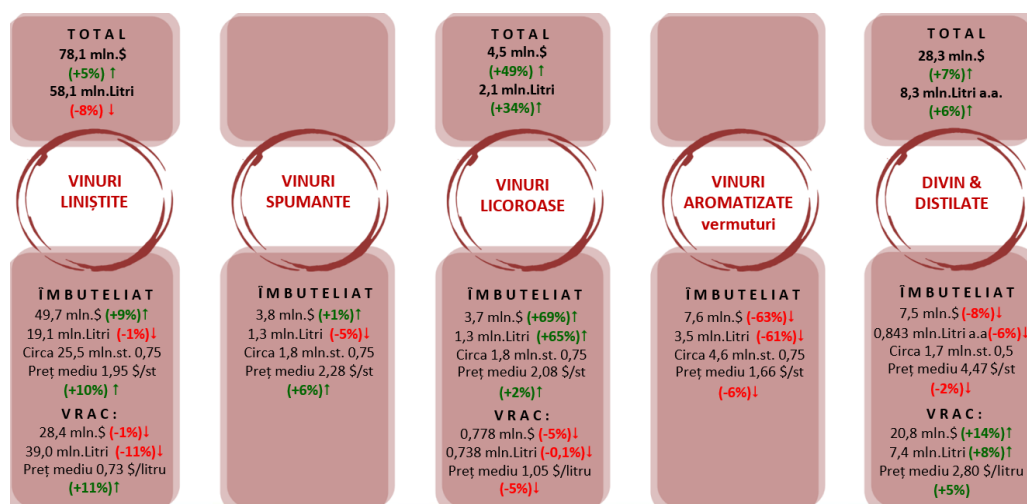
TOTAL
78,1 mln.$
(+5%) ↑
58,1 mln.Litri
(-8%) ↓

VINURI LINIȘTITE

ÎMBUTELIAT
49,7 mln.$ (+9%)↑
19,1 mln.Litri (-1%)↓
Circa 25,5 mln.st. 0,75
Preț mediu 1,95 $/st
(+10%) ↑
VRAC:
28,4 mln.$ (-1%)↓
39,0 mln.Litri (-11%)↓
Preț mediu 0,73 $/litru
(+11%)↑

VINURI SPUMANTE

ÎMBUTELIAT
3,8 mln.$ (+1%)↑
1,3 mln.Litri (-5%)↓
Circa 1,8 mln.st. 0,75
Preț mediu 2,28 $/st
(+6%)↑

TOTAL
4,5 mln.$
(+49%) ↑
2,1 mln.Litri
(+34%)↑

VINURI LICOROASE

ÎMBUTELIAT
3,7 mln.$ (+69%)↑
1,3 mln.Litri (+65%)↑
Circa 1,8 mln.st. 0,75
Preț mediu 2,08 $/st
(+2%)↑
VRAC:
0,778 mln.$ (-5%)↓
0,738 mln.Litri (-0,1%)↓
Preț mediu 1,05 $/litru
(-5%)↓

VINURI AROMATIZATE vermuturi

ÎMBUTELIAT
7,6 mln.$ (-63%)↓
3,5 mln.Litri (-61%)↓
Circa 4,6 mln.st. 0,75
Preț mediu 1,66 $/st
(-6%)↓

TOTAL
28,3 mln.$
(+7%)↑
8,3 mln.Litri a.a.
(+6%)↑

DIVIN & DISTILATE

ÎMBUTELIAT
7,5 mln.$ (-8%)↓
0,843 mln.Litri a.a(-6%)↓
Circa 1,7 mln.st. 0,5
Preț mediu 4,47 $/st
(-2%)↓
VRAC:
20,8 mln.$ (+14%)↑
7,4 mln.Litri (+8%)↑
Preț mediu 2,80 $/litru
(+5%)